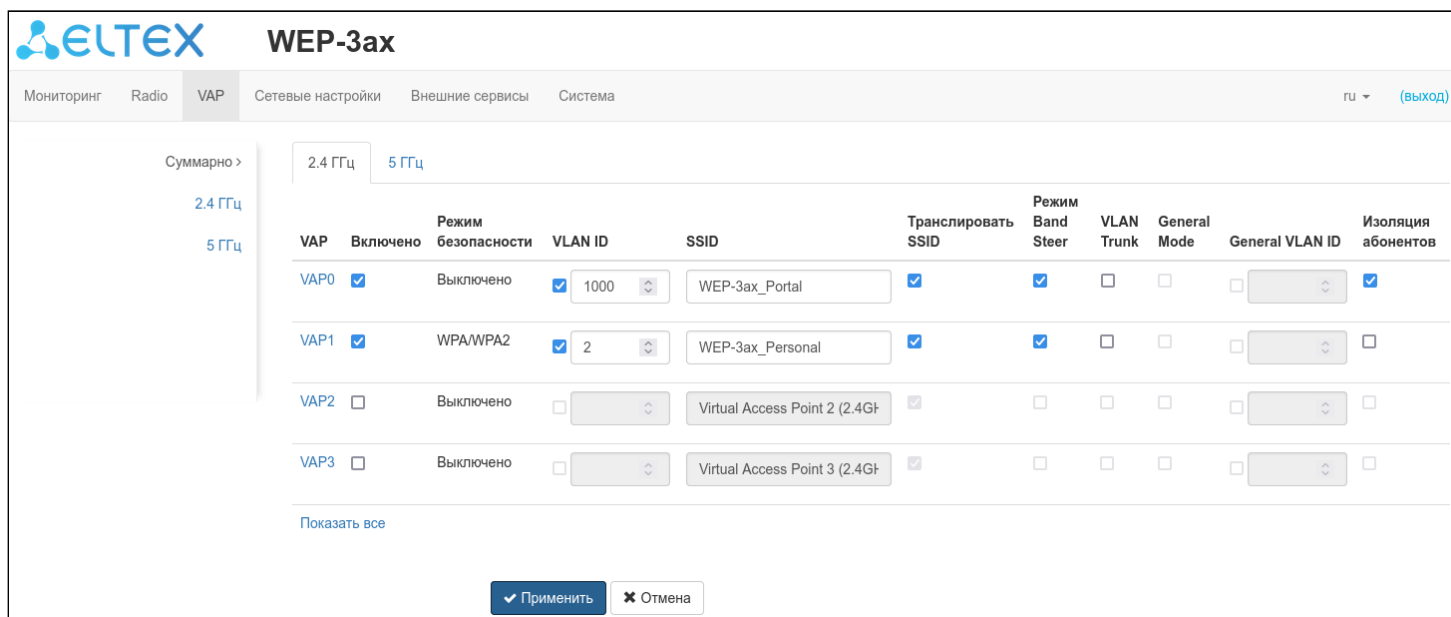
ELTEX WEP-3ax

Мониторинг Radio VAP Сетевые настройки Внешние сервисы Система ru (выход)

Суммарно >
2.4 ГГц
5 ГГц

2.4 ГГц 5 ГГц

| VAP | Включено | Режим безопасности | VLAN ID | SSID | Транслировать SSID | Режим Band Steer | VLAN Trunk | General Mode | General VLAN ID | Изоляция абонентов |
|---|---|---|---|---|---|---|---|---|---|---|
| VAP0 | ☑ | Выключено | ☑ 1000 | WEP-3ax_Portal | ☑ | ☑ | ☐ | ☐ | ☐ | ☑ |
| VAP1 | ☑ | WPA/WPA2 | ☑ 2 | WEP-3ax_Personal | ☑ | ☑ | ☐ | ☐ | ☐ | ☐ |
| VAP2 | ☐ | Выключено | ☐ | Virtual Access Point 2 (2.4GH | ☑ | ☐ | ☐ | ☐ | ☐ | ☐ |
| VAP3 | ☐ | Выключено | ☐ | Virtual Access Point 3 (2.4GH | ☑ | ☐ | ☐ | ☐ | ☐ | ☐ |

Показать все

✔ Применить ✖ Отмена